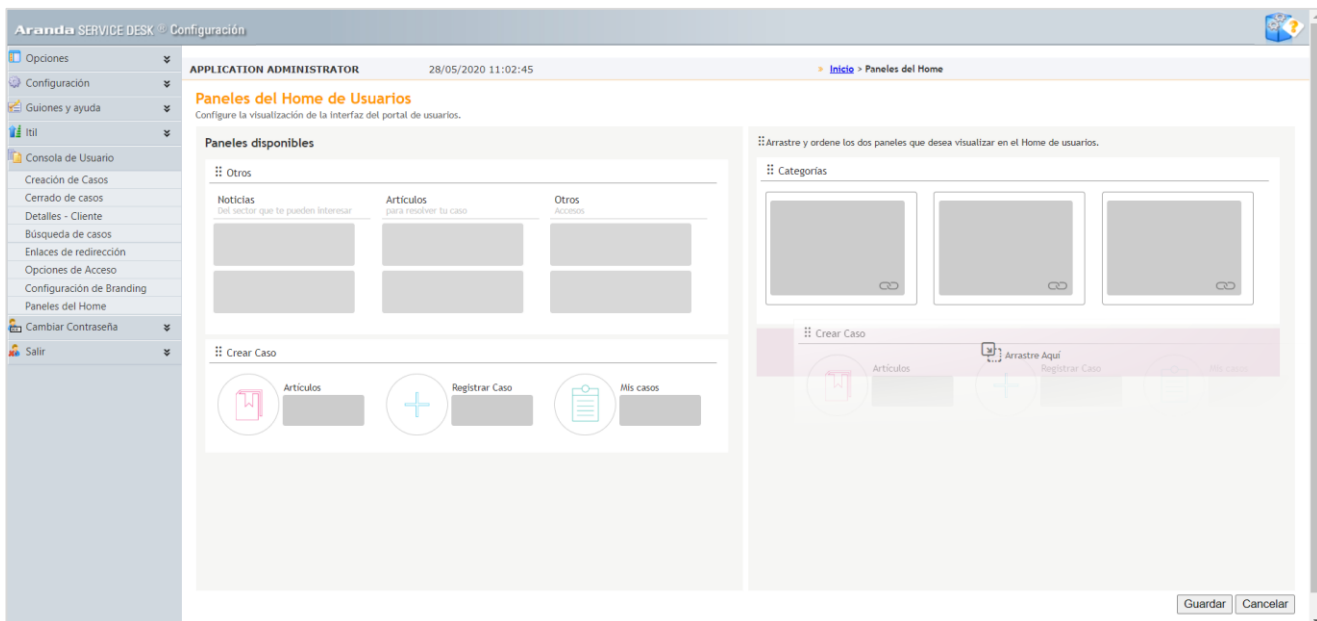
Aranda SERVICE DESK ® Configuración

Opciones
Configuración
Guiones y ayuda
Itil
Consola de Usuario
Creación de Casos
Cerrado de casos
Detalles - Cliente
Búsqueda de casos
Enlaces de redirección
Opciones de Acceso
Configuración de Branding
Paneles del Home
Cambiar Contraseña
Salir

APPLICATION ADMINISTRATOR 28/05/2020 11:02:45

» Inicio > Paneles del Home

Paneles del Home de Usuarios
Configure la visualización de la interfaz del portal de usuarios.

Paneles disponibles

Otros

Noticias
Del sector que te pueden interesar

Artículos
para resolver tu caso

Otros
Accesos

Crear Caso

Artículos

Registrar Caso

Mis casos

Arrastre y ordene los dos paneles que desea visualizar en el Home de usuarios.

Categorías

Crear Caso

Arrastre Aquí

Artículos

Registrar Caso

Mis casos

Guardar Cancelar